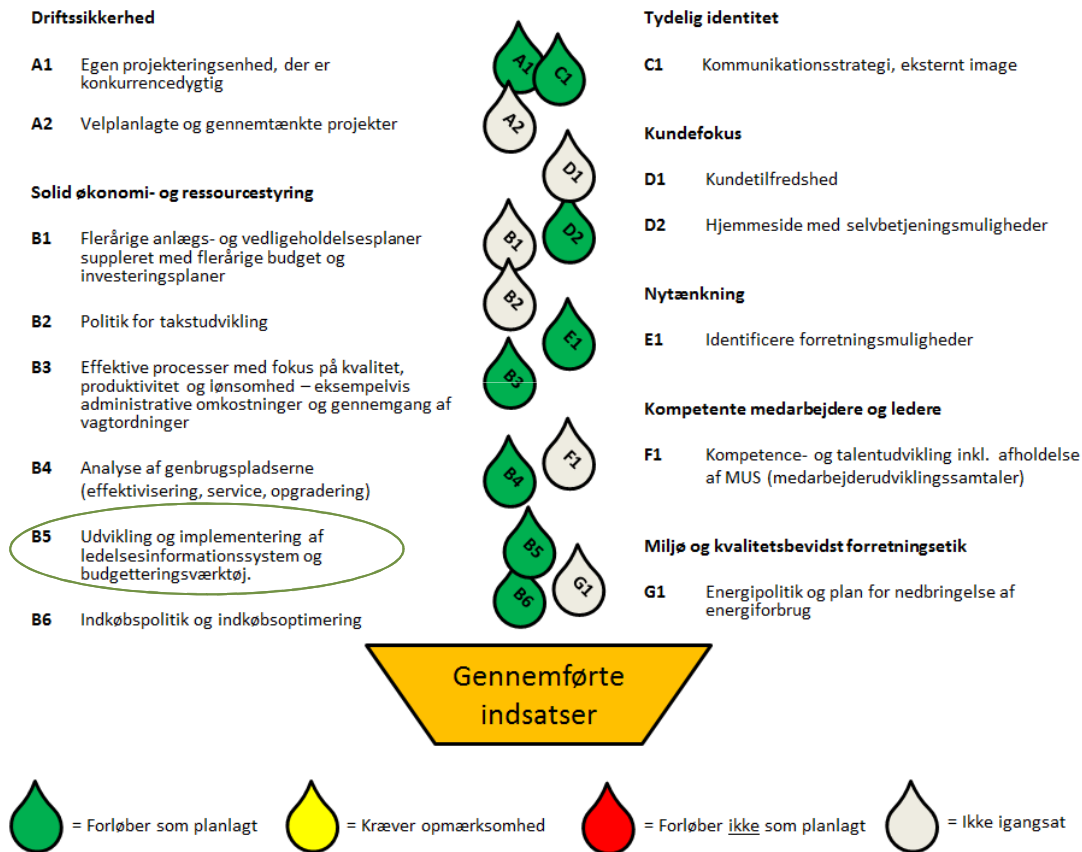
**Driftssikkerhed**

**A1** Egen projekteringsenhed, der er konkurrencedygtig

**A2** Velplanlagte og gennemtænkte projekter

**Solid økonomi- og ressourcestyring**

**B1** Flerårige anlægs- og vedligeholdelsesplaner suppleret med flerårige budget og investeringsplaner

**B2** Politik for takstudvikling

**B3** Effektive processer med fokus på kvalitet, produktivitet og lønsomhed – eksempelvis administrative omkostninger og gennemgang af vagtordninger

**B4** Analyse af genbrugspladserne (effektivisering, service, opgradering)

**B5** Udvikling og implementering af ledelsesinformationssystem og budgetteringsværktøj.

**B6** Indkøbspolitik og indkøbsoptimering

A1 C1 A2 D1 D2 B1 B2 E1 B3 B4 F1 B5 G1 B6

**Tydelig identitet**

**C1** Kommunikationsstrategi, eksternt image

**Kundefokus**

**D1** Kundetilfredshed

**D2** Hjemmeside med selvbetjeningsmuligheder

**Nytænkning**

**E1** Identificere forretningsmuligheder

**Kompetente medarbejdere og ledere**

**F1** Kompetence- og talentudvikling inkl. afholdelse af MUS (medarbejderudviklingssamtaler)

**Miljø og kvalitetsbevidst forretningsetik**

**G1** Energipolitik og plan for nedbringelse af energiforbrug

Gennemførte indsatser

= Forløber som planlagt = Kræver opmærksomhed = Forløber ikke som planlagt = Ikke igangsat